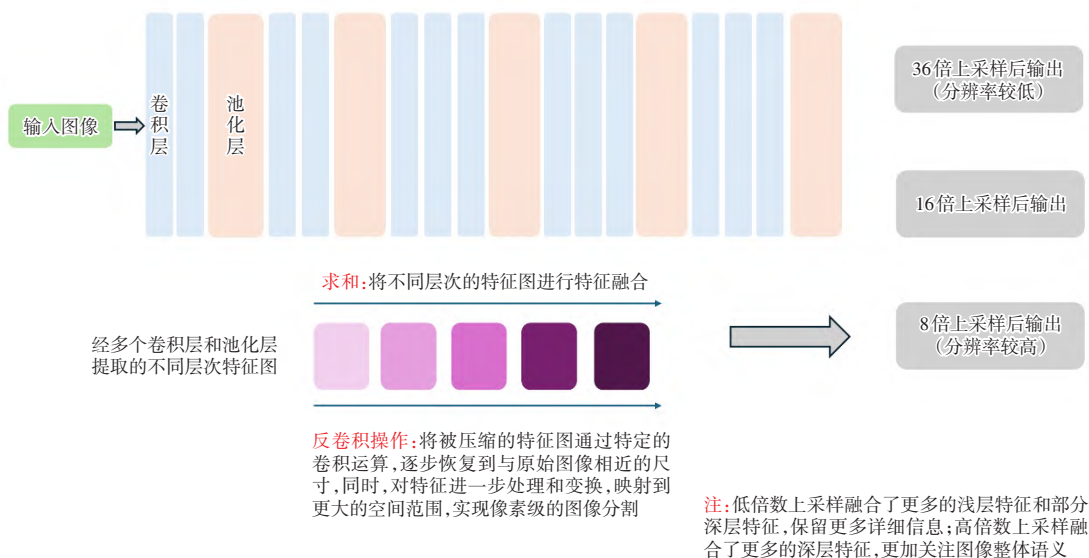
输入图像

卷积层

池化层

36倍上采样后输出（分辨率较低）

16倍上采样后输出

求和：将不同层次的特征图进行特征融合

经多个卷积层和池化层提取的不同层次特征图

8倍上采样后输出（分辨率较高）

反卷积操作：将被压缩的特征图通过特定的卷积运算，逐步恢复到与原始图像相近的尺寸，同时，对特征进一步处理和变换，映射到更大的空间范围，实现像素级的图像分割

注：低倍数上采样融合了更多的浅层特征和部分深层特征，保留更多详细信息；高倍数上采样融合了更多的深层特征，更加关注图像整体语义